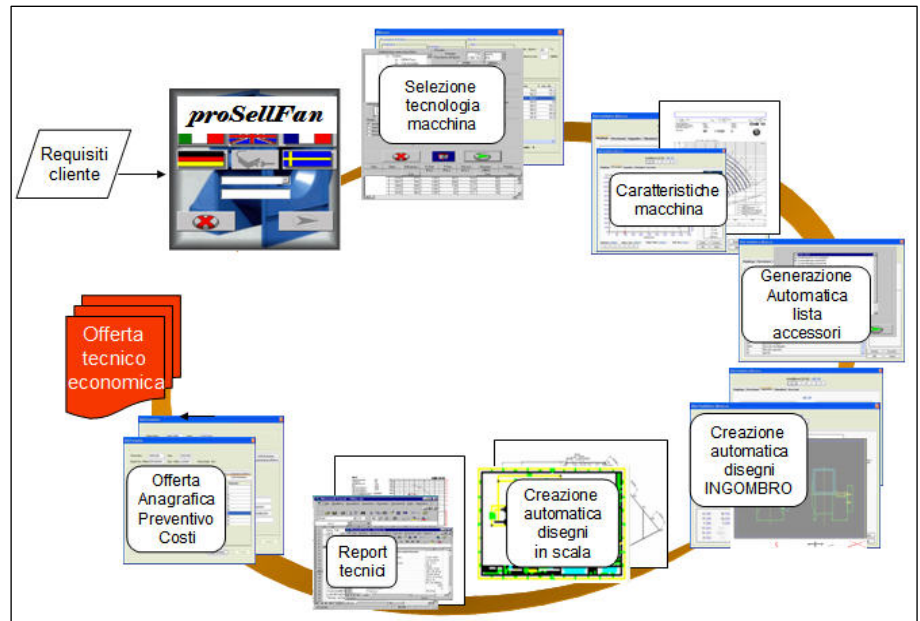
Requisiti cliente

proSellFan

Selezione tecnologia macchina

Caratteristiche macchina

Generazione Automatica lista accessori

Creazione automatica disegni INGOMBRO

Creazione automatica disegni in scala

Report tecnici

Offerta Anagrafica Preventivo Costi

Offerta tecnico economica